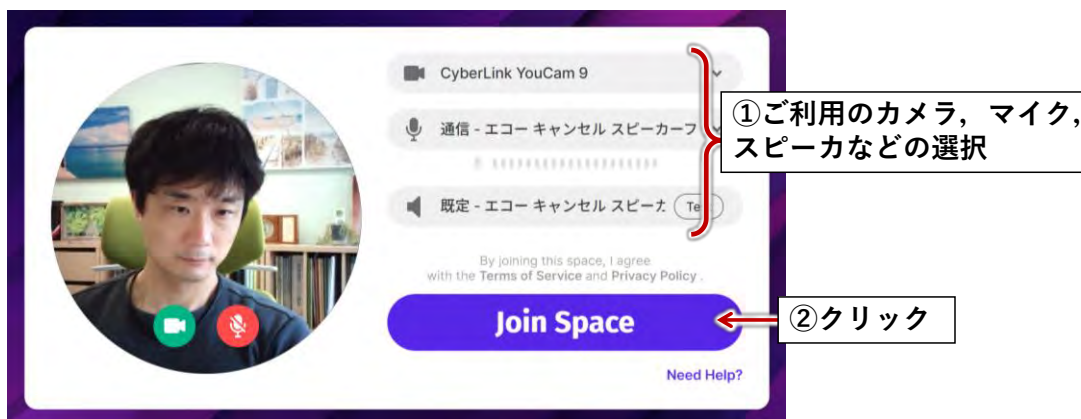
CyberLink YouCam 9

通信 - エコー キャンセル スピーカーフ

既定 - エコー キャンセル スピーカ Te

①ご利用のカメラ，マイク，スピーカなどの選択

By joining this space, I agree with the Terms of Service and Privacy Policy .

Join Space

②クリック

Need Help?